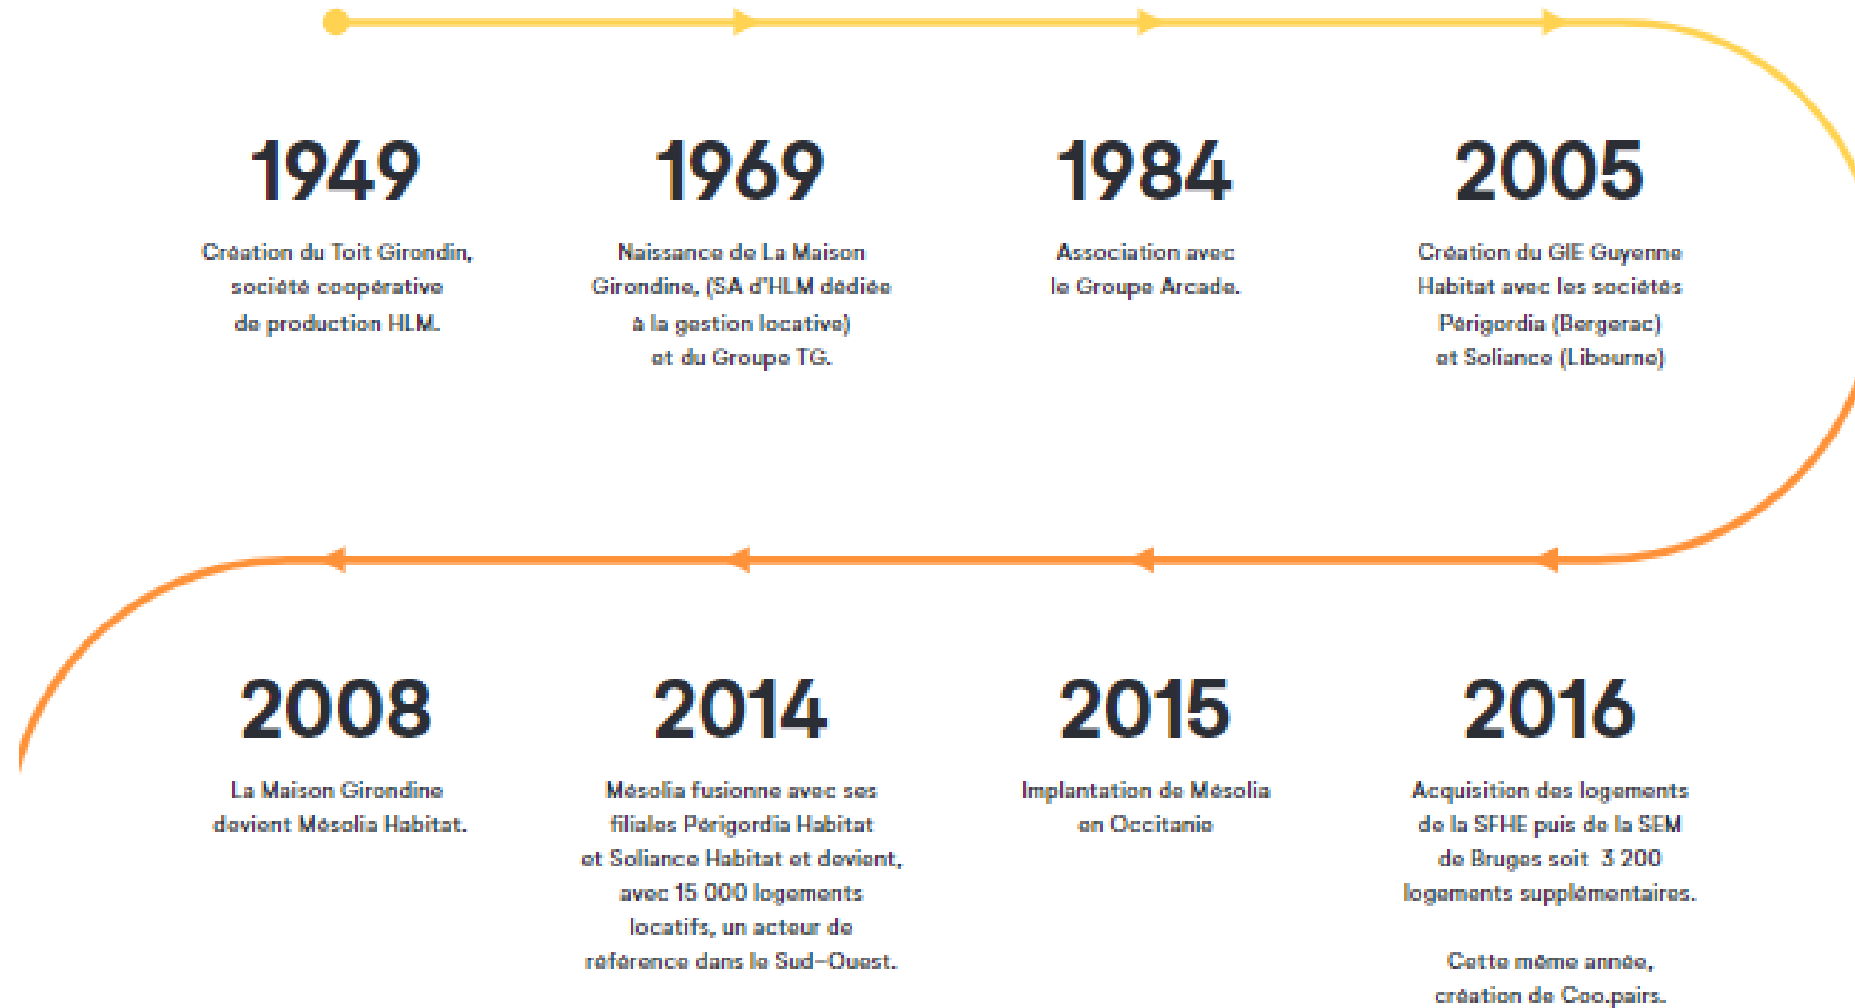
1949

Création du Toit Girondin, société coopérative de production HLM.

1969

Naissance de La Maison Girondine, (SA d'HLM dédiée à la gestion locative) et du Groupe TG.

1984

Association avec le Groupe Arcade.

2005

Création du GIE Guyenne Habitat avec les sociétés Périgordia (Bergerac) et Soliance (Libourne)

2008

La Maison Girondine devient Mésolia Habitat.

2014

Mésolia fusionne avec ses filiales Périgordia Habitat et Soliance Habitat et devient, avec 15 000 logements locatifs, un acteur de référence dans le Sud-Ouest.

2015

Implantation de Mésolia en Occitanie

2016

Acquisition des logements de la SFHE puis de la SEM de Bruges soit 3 200 logements supplémentaires.

Cette même année, création de Coo.pairs.